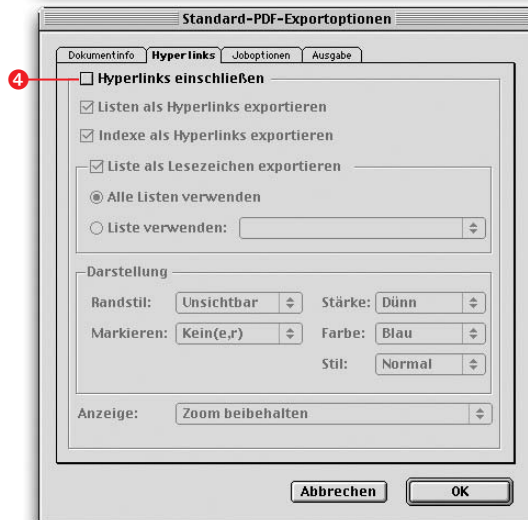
Standard-PDF-Exportoptionen

Dokumentinfo | Hyperlinks | Joboptionen | Ausgabe

4

Hyperlinks einschließen

Listen als Hyperlinks exportieren

Indexe als Hyperlinks exportieren

Liste als Lesezeichen exportieren

Alle Listen verwenden

Liste verwenden:

Darstellung

Randstil: Unsichtbar

Stärke: Dünn

Markieren: Kein(e,r)

Farbe: Blau

Stil: Normal

Anzeige: Zoom beibehalten

Abbrechen

OK